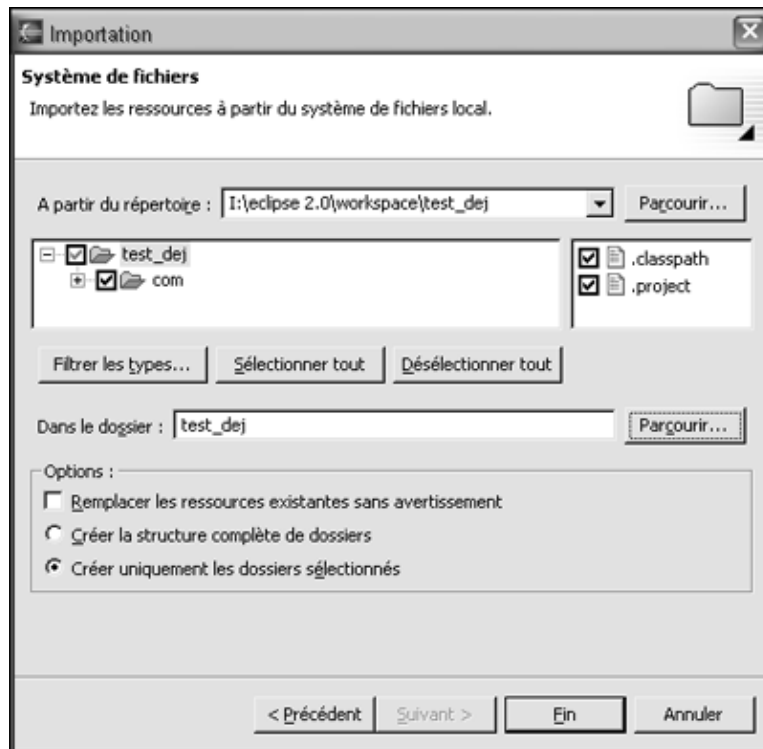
Importation

Système de fichiers

Importez les ressources à partir du système de fichiers local.

A partir du répertoire : I:\eclipse 2.0\workspace\test_dej

Parcourir...

test_dej

com

.classpath

.project

Filtrer les types...

Sélectionner tout

Désélectionner tout

Dans le dossier : test_dej

Parcourir...

Options :

Remplacer les ressources existantes sans avertissement

Créer la structure complète de dossiers

Créer uniquement les dossiers sélectionnés

< Précédent

Suivant >

Fin

Annuler